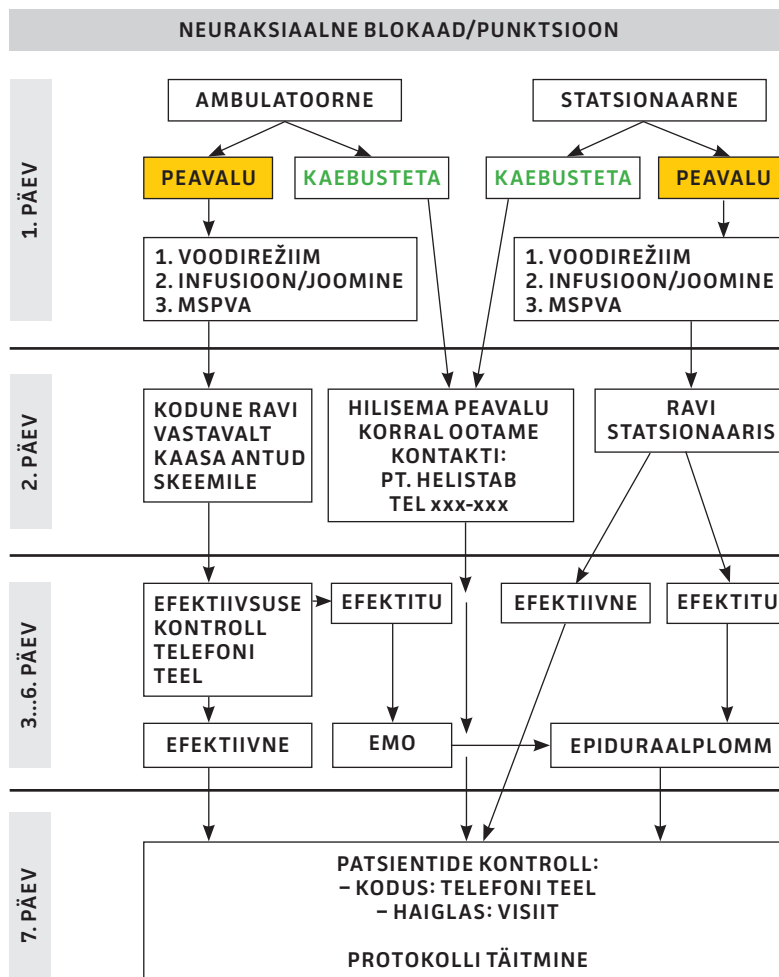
NEURAKSIAALNE BLOKAAD/PUNKTSIOON

1. PÄEV

AMBULATOORNE

STATSIONAARNE

PEAVALU

KAEBUSTETA

KAEBUSTETA

PEAVALU

1. VOODIREŽIIM
2. INFUSIOON/JOOMINE
3. MSPVA

1. VOODIREŽIIM
2. INFUSIOON/JOOMINE
3. MSPVA

2. PÄEV

KODUNE RAVI VASTAVALT KAASA ANTUD SKEEMILE

HILISEMA PEAVALU KORRAL OOTAME KONTAKTI: PT. HELISTAB TEL xxx-xxx

RAVI STATSIONAARIS

3...6. PÄEV

EFEKTIIVSUSE KONTROLL TELEFONI TEEL

EFEKTITU

EFEKTIIVNE

EFEKTITU

EFEKTIIVNE

EMO

EPIDURAALPLOMM

7. PÄEV

PATSIENTIDE KONTROLL:
– KODUS: TELEFONI TEEL
– HAIGLAS: VISIIT

PROTOKOLLI TÄITMINE